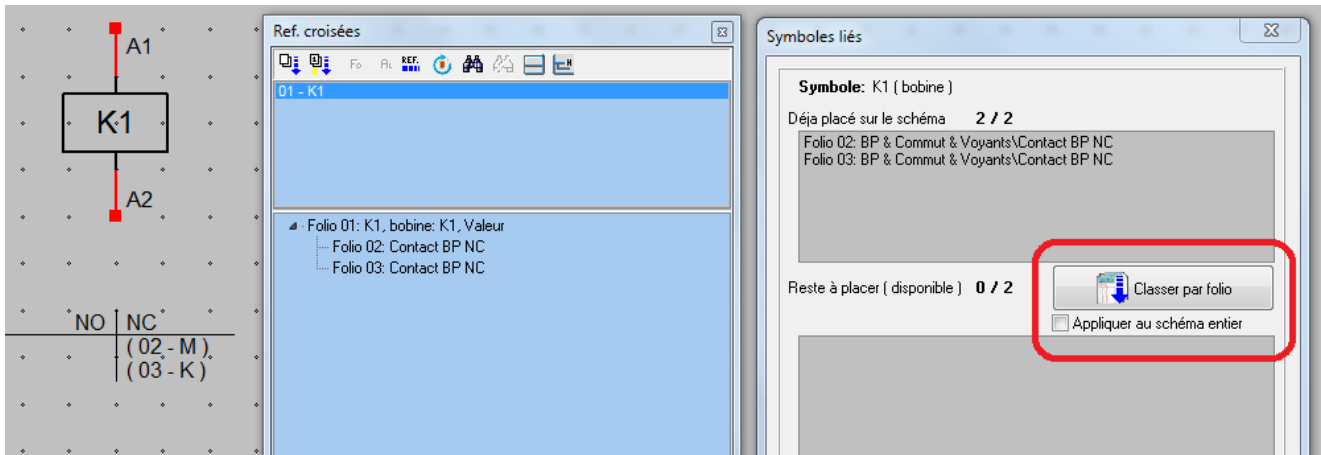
A1
K1
A2

| NO | NC |
|---|---|
| | ( 02 - M ) |
| | ( 03 - K ) |

Ref. croisées

Fo Ri REF.

01 - K1

Folio 01: K1, bobine: K1, Valeur
Folio 02: Contact BP NC
Folio 03: Contact BP NC

Symboles liés

Symbole: K1 ( bobine )

Déja placé sur le schéma 2 / 2

Folio 02: BP & Commut & Voyants\Contact BP NC
Folio 03: BP & Commut & Voyants\Contact BP NC

Reste à placer ( disponible ) 0 / 2

Classer par folio

Appliquer au schéma entier